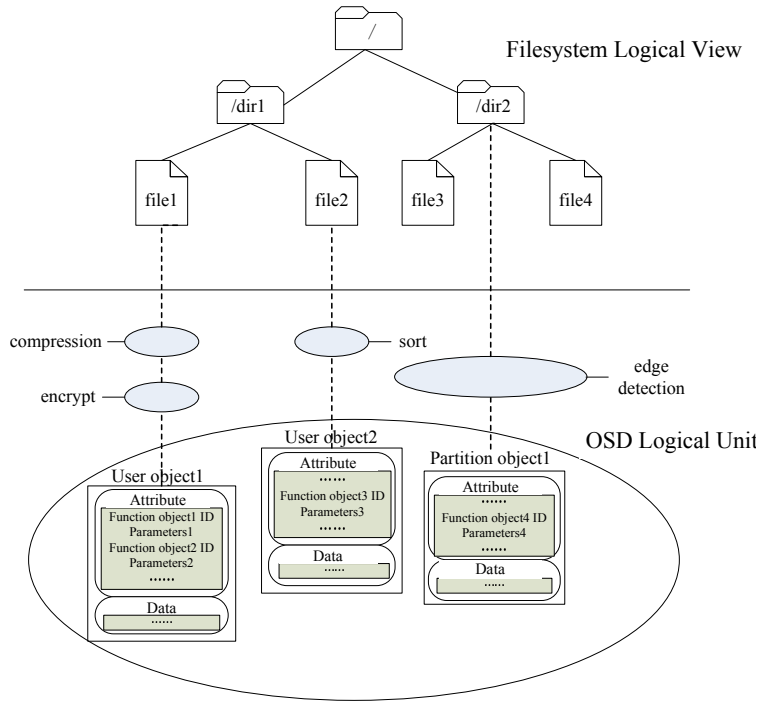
/

Filesystem Logical View

/dir1

/dir2

file1

file2

file3

file4

compression

sort

encrypt

edge detection

OSD Logical Unit

User object2

Attribute
......
Function object3 ID
Parameters3
......

Data
......

User object1

Attribute
Function object1 ID
Parameters1
Function object2 ID
Parameters2
......

Data
......

Partition object1

Attribute
......
Function object4 ID
Parameters4
......

Data
......